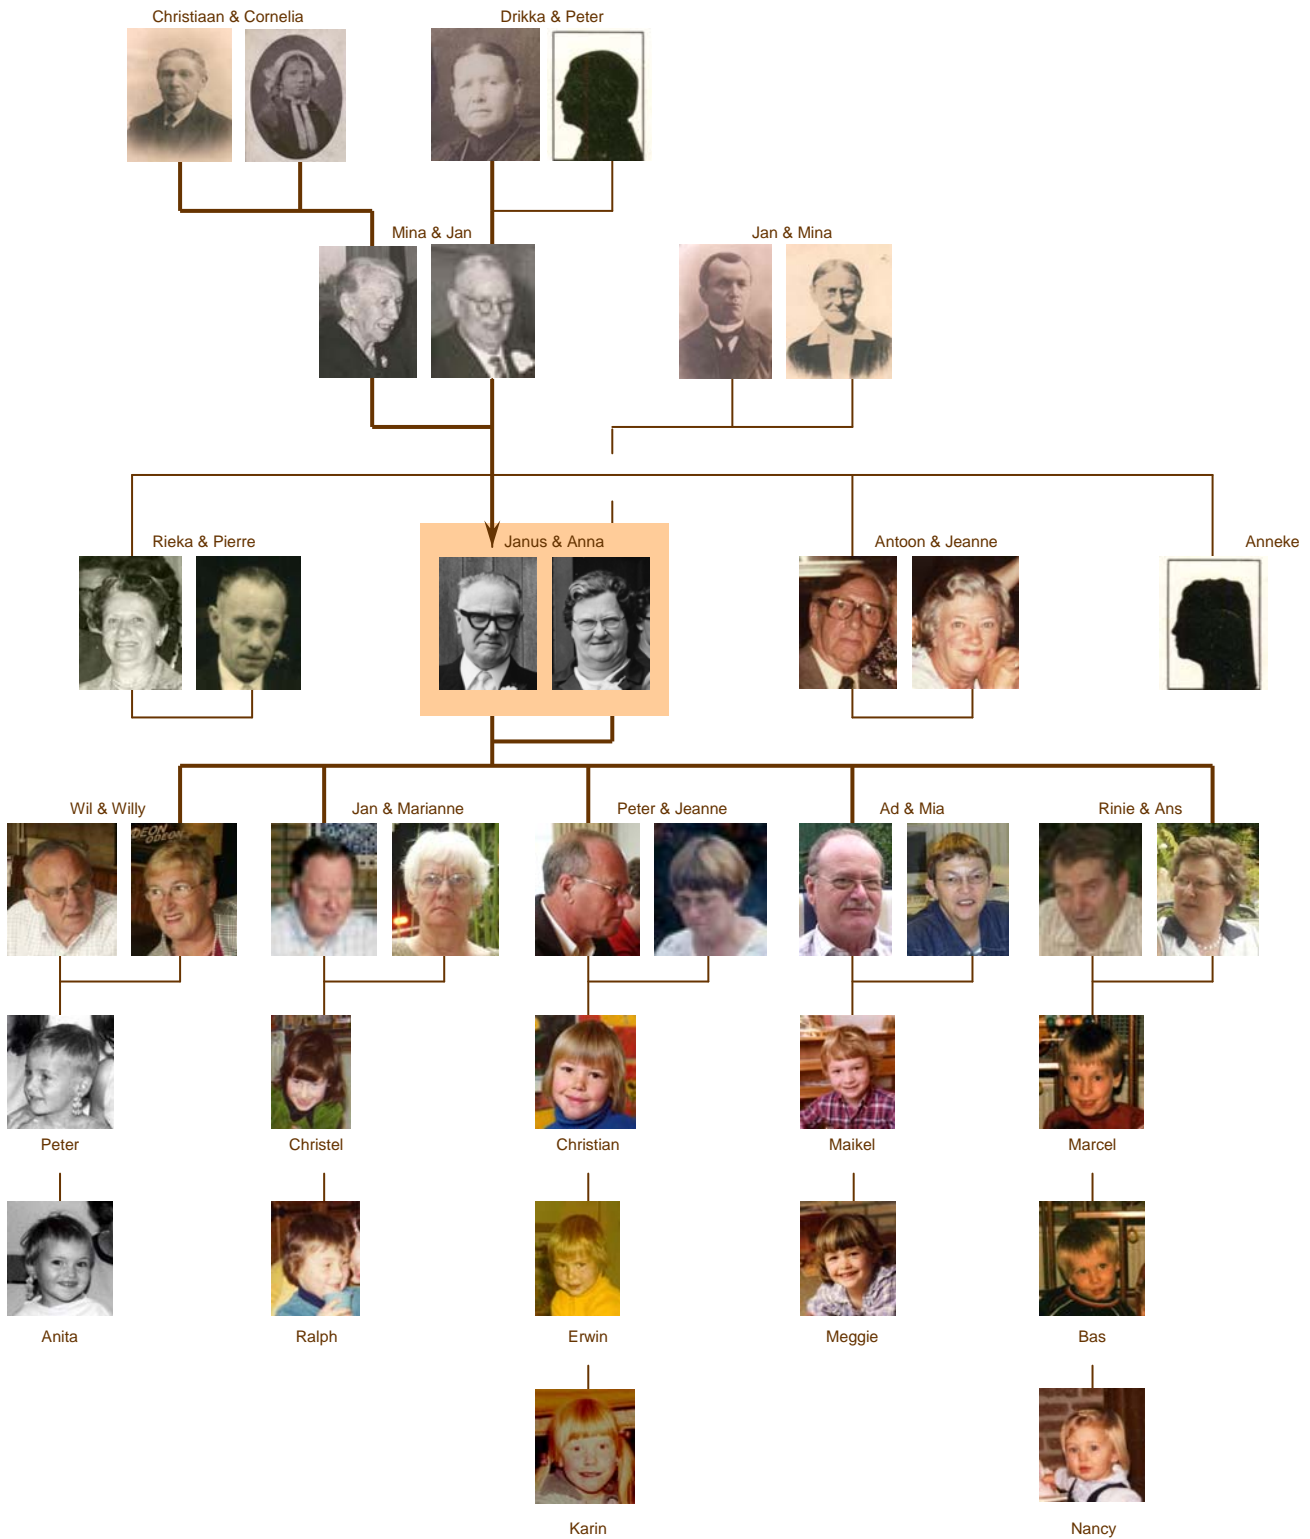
Christiaan & Cornelia

Drikka & Peter

Mina & Jan

Jan & Mina

Rieka & Pierre

Janus & Anna

Antoon & Jeanne

Anneke

Wil & Willy

Jan & Marianne

Peter & Jeanne

Ad & Mia

Rinie & Ans

Peter

Christel

Christian

Maikel

Marcel

Anita

Ralph

Erwin

Meggie

Bas

Karin

Nancy